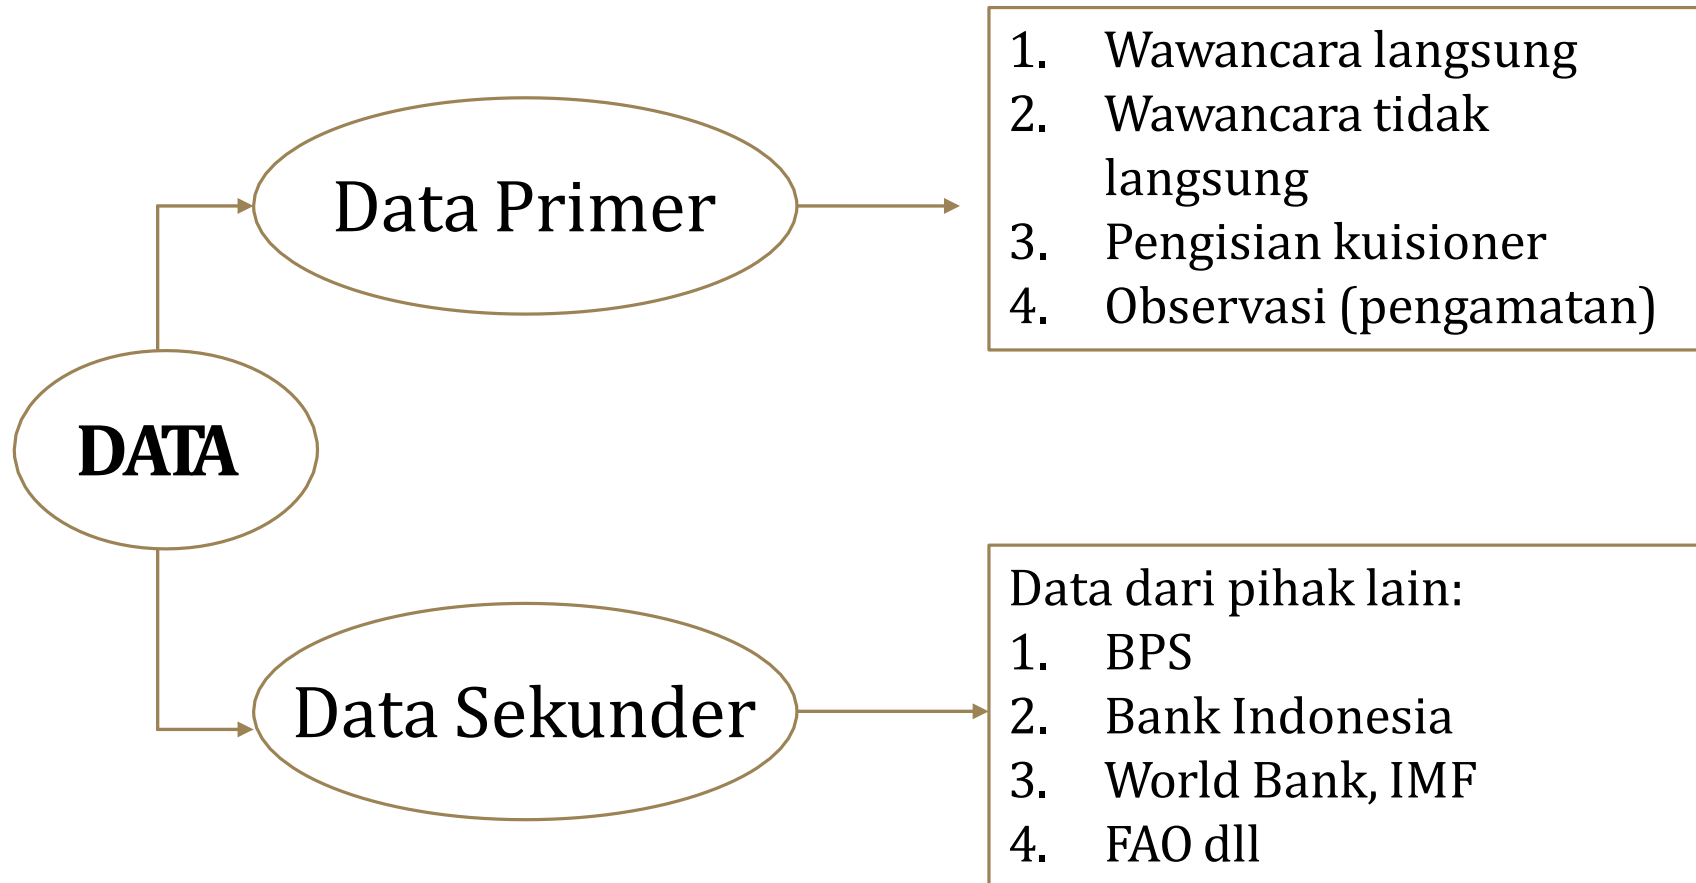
DATA

Data Primer

1. Wawancara langsung
2. Wawancara tidak langsung
3. Pengisian kuisioner
4. Observasi (pengamatan)

Data Sekunder

Data dari pihak lain:
1. BPS
2. Bank Indonesia
3. World Bank, IMF
4. FAO dll